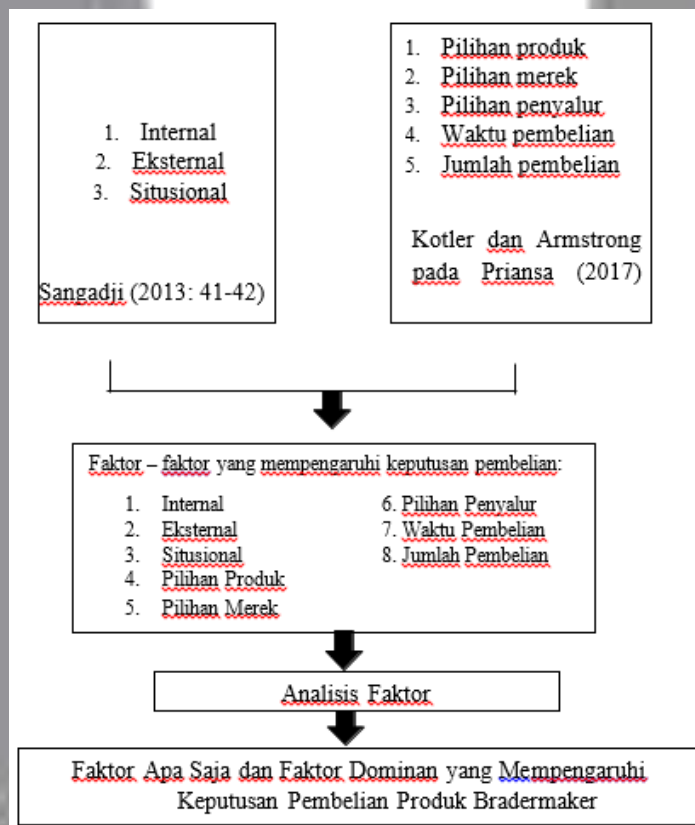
1. Internal
2. Eksternal
3. Situsional

Sangadji (2013: 41-42)

1. Pilihan produk
2. Pilihan merek
3. Pilihan penyalur
4. Waktu pembelian
5. Jumlah pembelian

Kotler dan Armstrong pada Priansa (2017)

Faktor – faktor yang mempengaruhi keputusan pembelian:

1. Internal
2. Eksternal
3. Situsional
4. Pilihan Produk
5. Pilihan Merek
6. Pilihan Penyalur
7. Waktu Pembelian
8. Jumlah Pembelian

Analisis Faktor

Faktor Apa Saja dan Faktor Dominan yang Mempengaruhi Keputusan Pembelian Produk Bradermaker